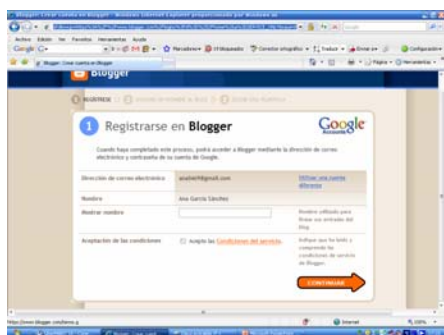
Blogger: Crear cuenta en Blogger - Windows Internet Explorer proporcionado por Windows xp

Archivo Edición Ver Favoritos Herramientas Ayuda

Google G-

Marcadores

Corrector ortográfico

Traducir

Enviar a

Configuración

Blogger: Crear cuenta en Blogger

Página

Herramientas

Blogger

CREAR CUENTA

Registrarse en Blogger

Google

Cuando haya completado este proceso, podrá acceder a Blogger mediante la dirección de correo electrónico y contraseña de su cuenta de Google.

| Dirección de correo electrónico | acuela@gmail.com | Utilizar una cuenta diferente |
|---|---|---|
| Nombre | Ana García Sánchez | |
| Mostrar nombre | | Nombre utilizado para firmar sus entradas del blog. |
| Aceptación de las condiciones | Acepto las Condiciones del servicio. | Indique que ha leído y comprende las condiciones de servicio de Blogger. |

CONTINUAR

https://www.blogger.com/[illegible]

Internet

100%